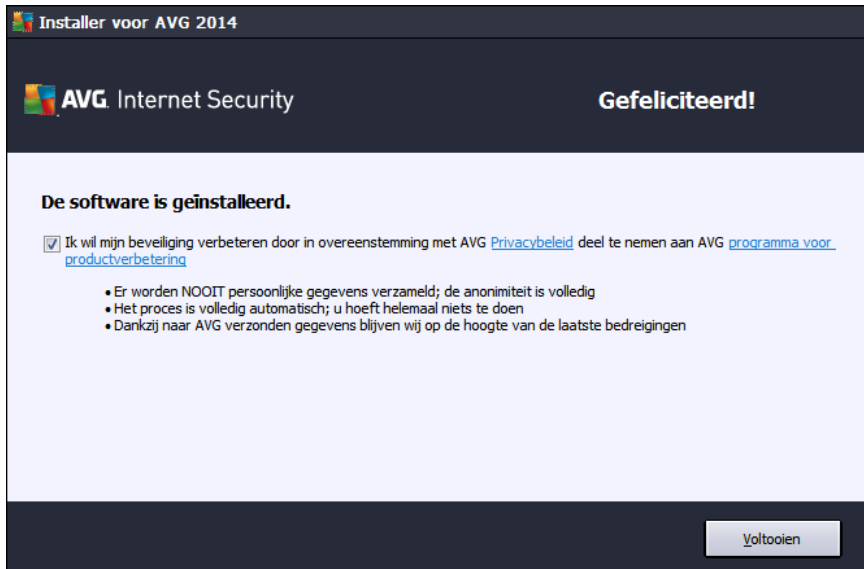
Installer voor AVG 2014

AVG. Internet Security

Gefeliciteerd!

De software is geïnstalleerd.

Ik wil mijn beveiliging verbeteren door in overeenstemming met AVG Privacybeleid deel te nemen aan AVG programma voor productverbetering

• Er worden NOOIT persoonlijke gegevens verzameld; de anonimiteit is volledig
• Het proces is volledig automatisch; u hoeft helemaal niets te doen
• Dankzij naar AVG verzonden gegevens blijven wij op de hoogte van de laatste bedreigingen

Voltooien